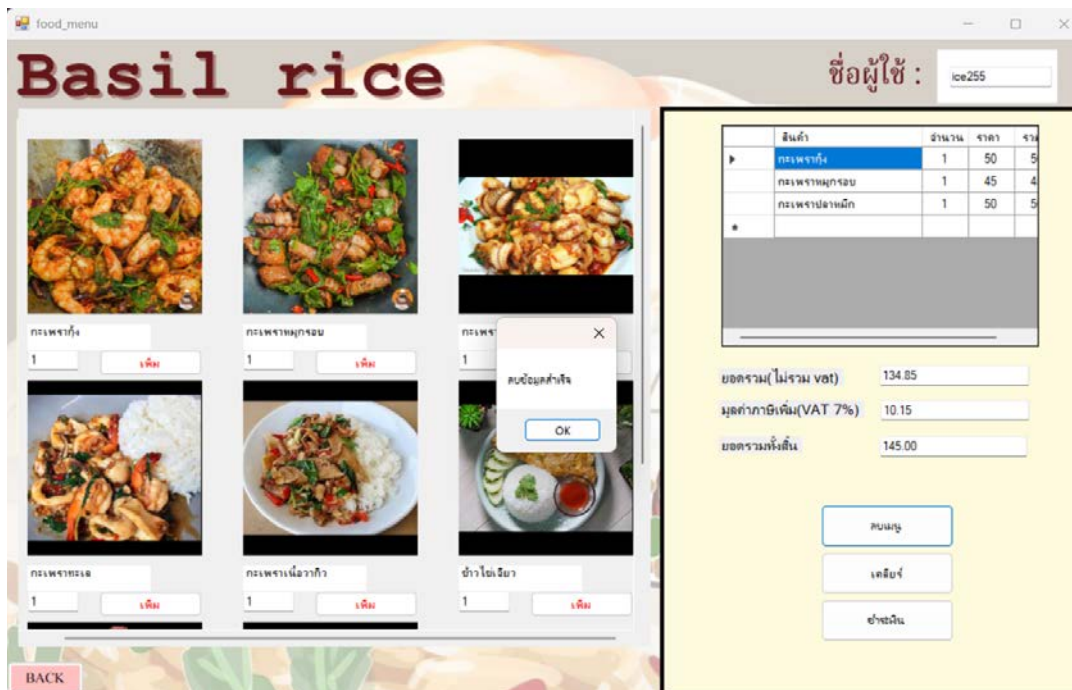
food_menu

Basil rice

ชื่อผู้ใช้ :

ice255

| | สินค้า | จำนวน | ราคา | รา |
|---|---|---|---|---|
| ▶ | กะเพรากุ้ง | 1 | 50 | 5 |
| | กะเพราหมูกรอบ | 1 | 45 | 4 |
| | กะเพราปลาหมึก | 1 | 50 | 5 |
| * | | | | |

กะเพรากุ้ง
1
เพิ่ม

กะเพราหมูกรอบ
1
เพิ่ม

กะเพรา
1

ลบข้อมูลสำเร็จ
OK

กะเพราทะเล
1
เพิ่ม

กะเพราเนื้อวากิว
1
เพิ่ม

ข้าวไข่เจียว
1
เพิ่ม

ยอดรวม(ไม่รวม vat) 134.85

มูลค่าภาษีเพิ่ม(VAT 7%) 10.15

ยอดรวมทั้งสิ้น 145.00

ลบเมนู

เคลียร์

ชำระเงิน

BACK